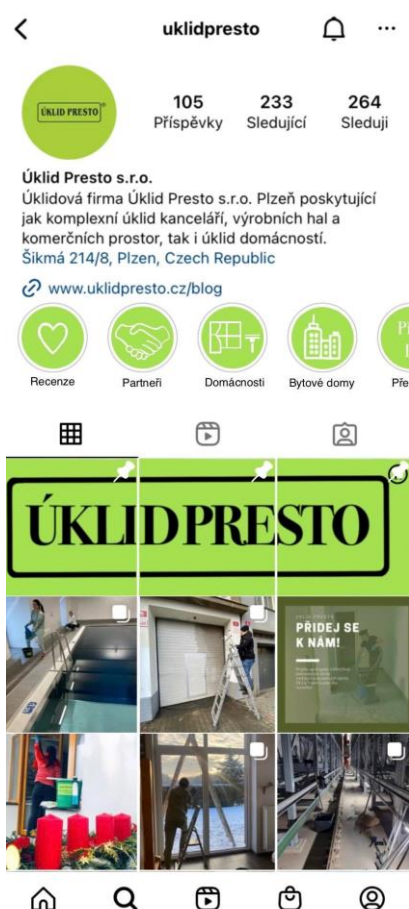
uklidpresto

ÚKLID PRESTO

105
Příspěvky

233
Sledující

264
Sleduji

Úklid Presto s.r.o.
Úklidová firma Úklid Presto s.r.o. Plzeň poskytující jak komplexní úklid kanceláří, výrobních hal a komerčních prostor, tak i úklid domácností.
Šikmá 214/8, Plzen, Czech Republic

www.uklidpresto.cz/blog

Recenze
Partneři
Domácnosti
Bytové domy
Pře

ÚKLID PRESTO

PŘIDEJ SE K NÁM!